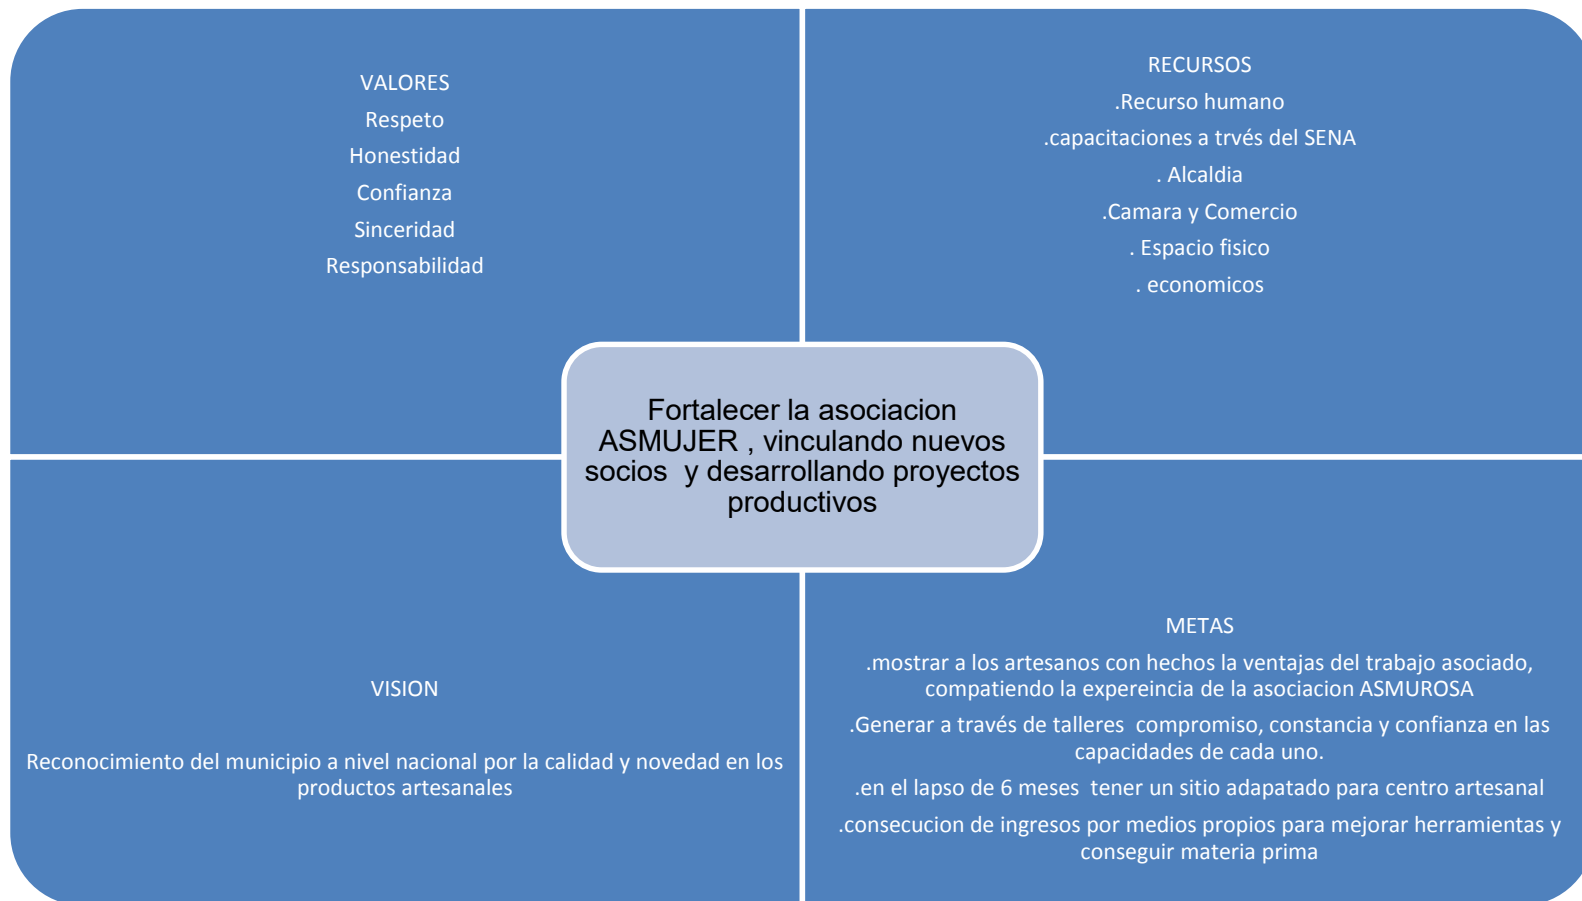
VALORES
Respeto
Honestidad
Confianza
Sinceridad
Responsabilidad

RECURSOS
.Recurso humano
.capacitaciones a trvés del SENA
. Alcaldia
.Camara y Comercio
. Espacio fisico
. economicos

Fortalecer la asociacion ASMUJER , vinculando nuevos socios y desarrollando proyectos productivos

VISION

Reconocimiento del municipio a nivel nacional por la calidad y novedad en los productos artesanales

METAS
.mostrar a los artesanos con hechos la ventajas del trabajo asociado, compatiendo la expereincia de la asociacion ASMUROSA
.Generar a través de talleres compromiso, constancia y confianza en las capacidades de cada uno.
.en el lapso de 6 meses tener un sitio adapatado para centro artesanal
.consecucion de ingresos por medios propios para mejorar herramientas y conseguir materia prima